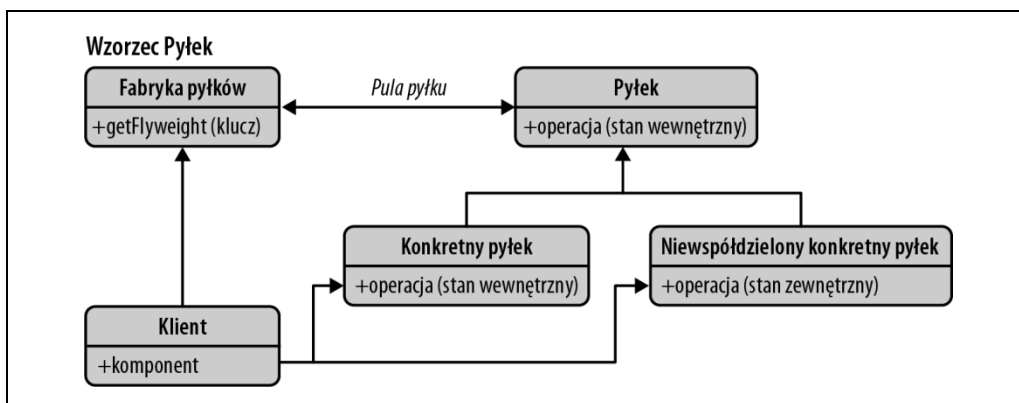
Wzorzec Pyłek

Fabryka pyłków
+getFlyweight (klucz)

Pula pyłku

Pyłek
+operacja (stan wewnętrzny)

Konkretny pyłek
+operacja (stan wewnętrzny)

Niewspółdzielony konkretny pyłek
+operacja (stan zewnętrzny)

Klient
+komponent